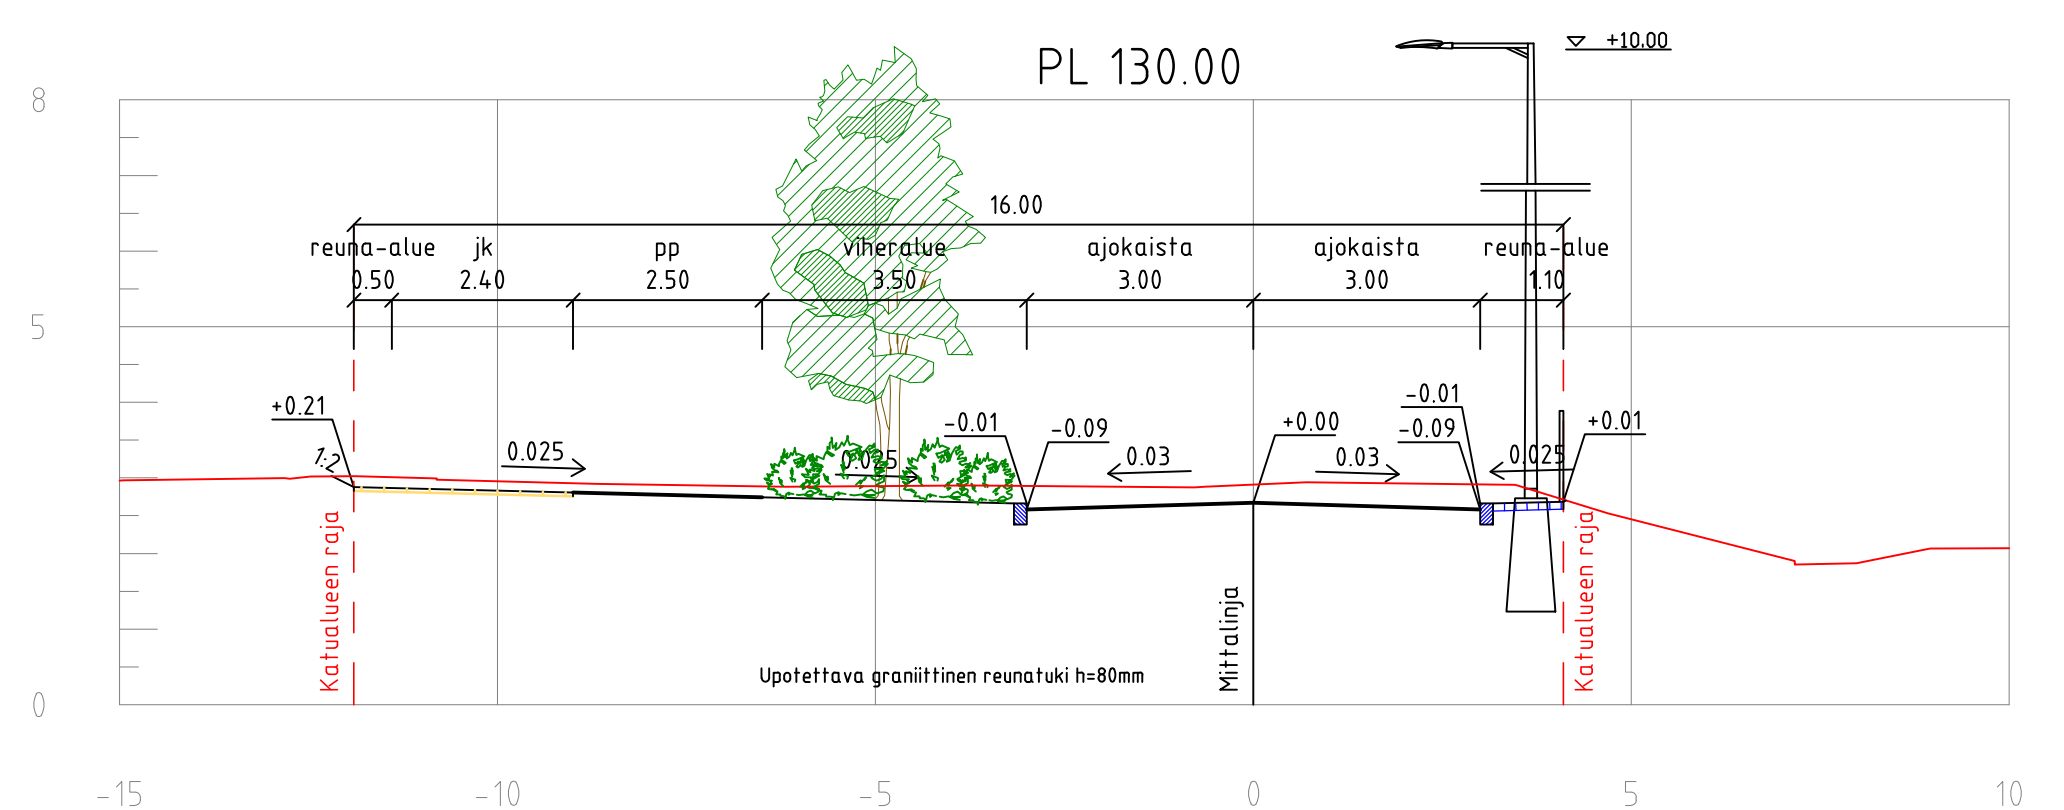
PL 130.00

+10.00

8

5

0

16.00

reuna-alue
0.50

jk
2.40

pp
2.50

viheralue
3.50

ajokaista
3.00

ajokaista
3.00

reuna-alue
1.10

+0.21

1:2

0.025

0.025

-0.01

-0.09

0.03

+0.00

0.03

-0.01

-0.09

0.025

+0.01

Katualueen raja

Upotettava graniittinen reunatuki h=80mm

Mittalinja

Katualueen raja

-15

-10

-5

0

5

10